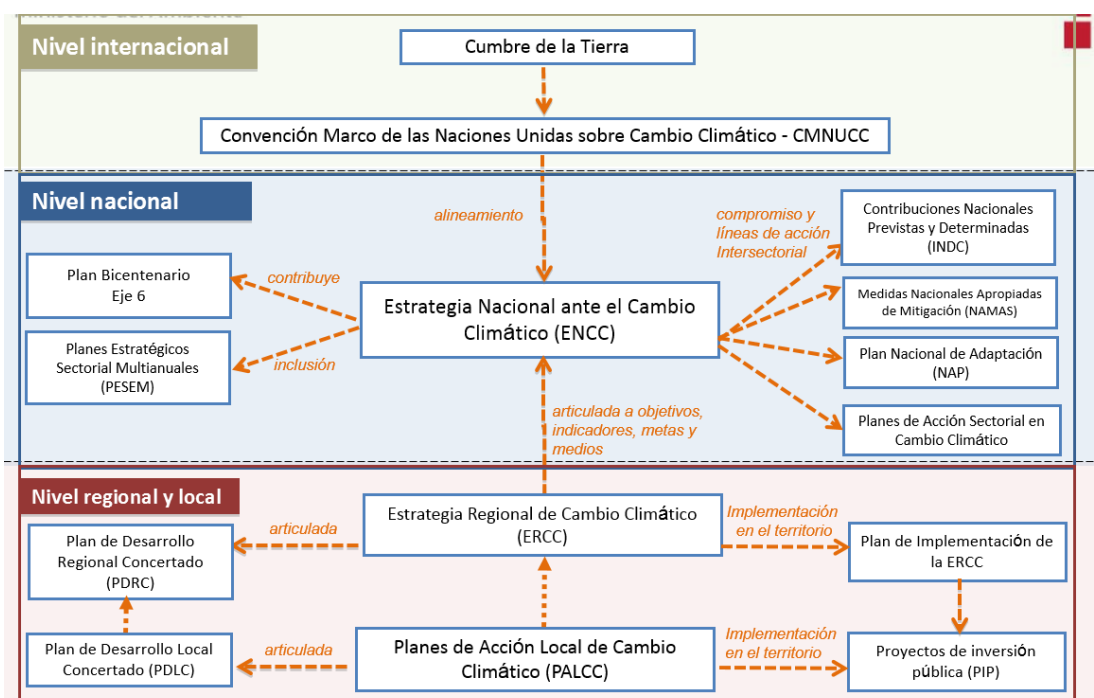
Nivel internacional

Cumbre de la Tierra

Convención Marco de las Naciones Unidas sobre Cambio Climático - CMNUCC

Nivel nacional

alineamiento

compromiso y líneas de acción Intersectorial

Contribuciones Nacionales Previstas y Determinadas (INDC)

Plan Bicentenario Eje 6

contribuye

Estrategia Nacional ante el Cambio Climático (ENCC)

Medidas Nacionales Apropiadas de Mitigación (NAMAS)

Planes Estratégicos Sectorial Multianuales (PESEM)

inclusión

Plan Nacional de Adaptación (NAP)

articulada a objetivos, indicadores, metas y medios

Planes de Acción Sectorial en Cambio Climático

Nivel regional y local

Estrategia Regional de Cambio Climático (ERCC)

Implementación en el territorio

articulada

Plan de Desarrollo Regional Concertado (PDRC)

Plan de Implementación de la ERCC

Plan de Desarrollo Local Concertado (PDLC)

articulada

Planes de Acción Local de Cambio Climático (PALCC)

Implementación en el territorio

Proyectos de inversión pública (PIP)